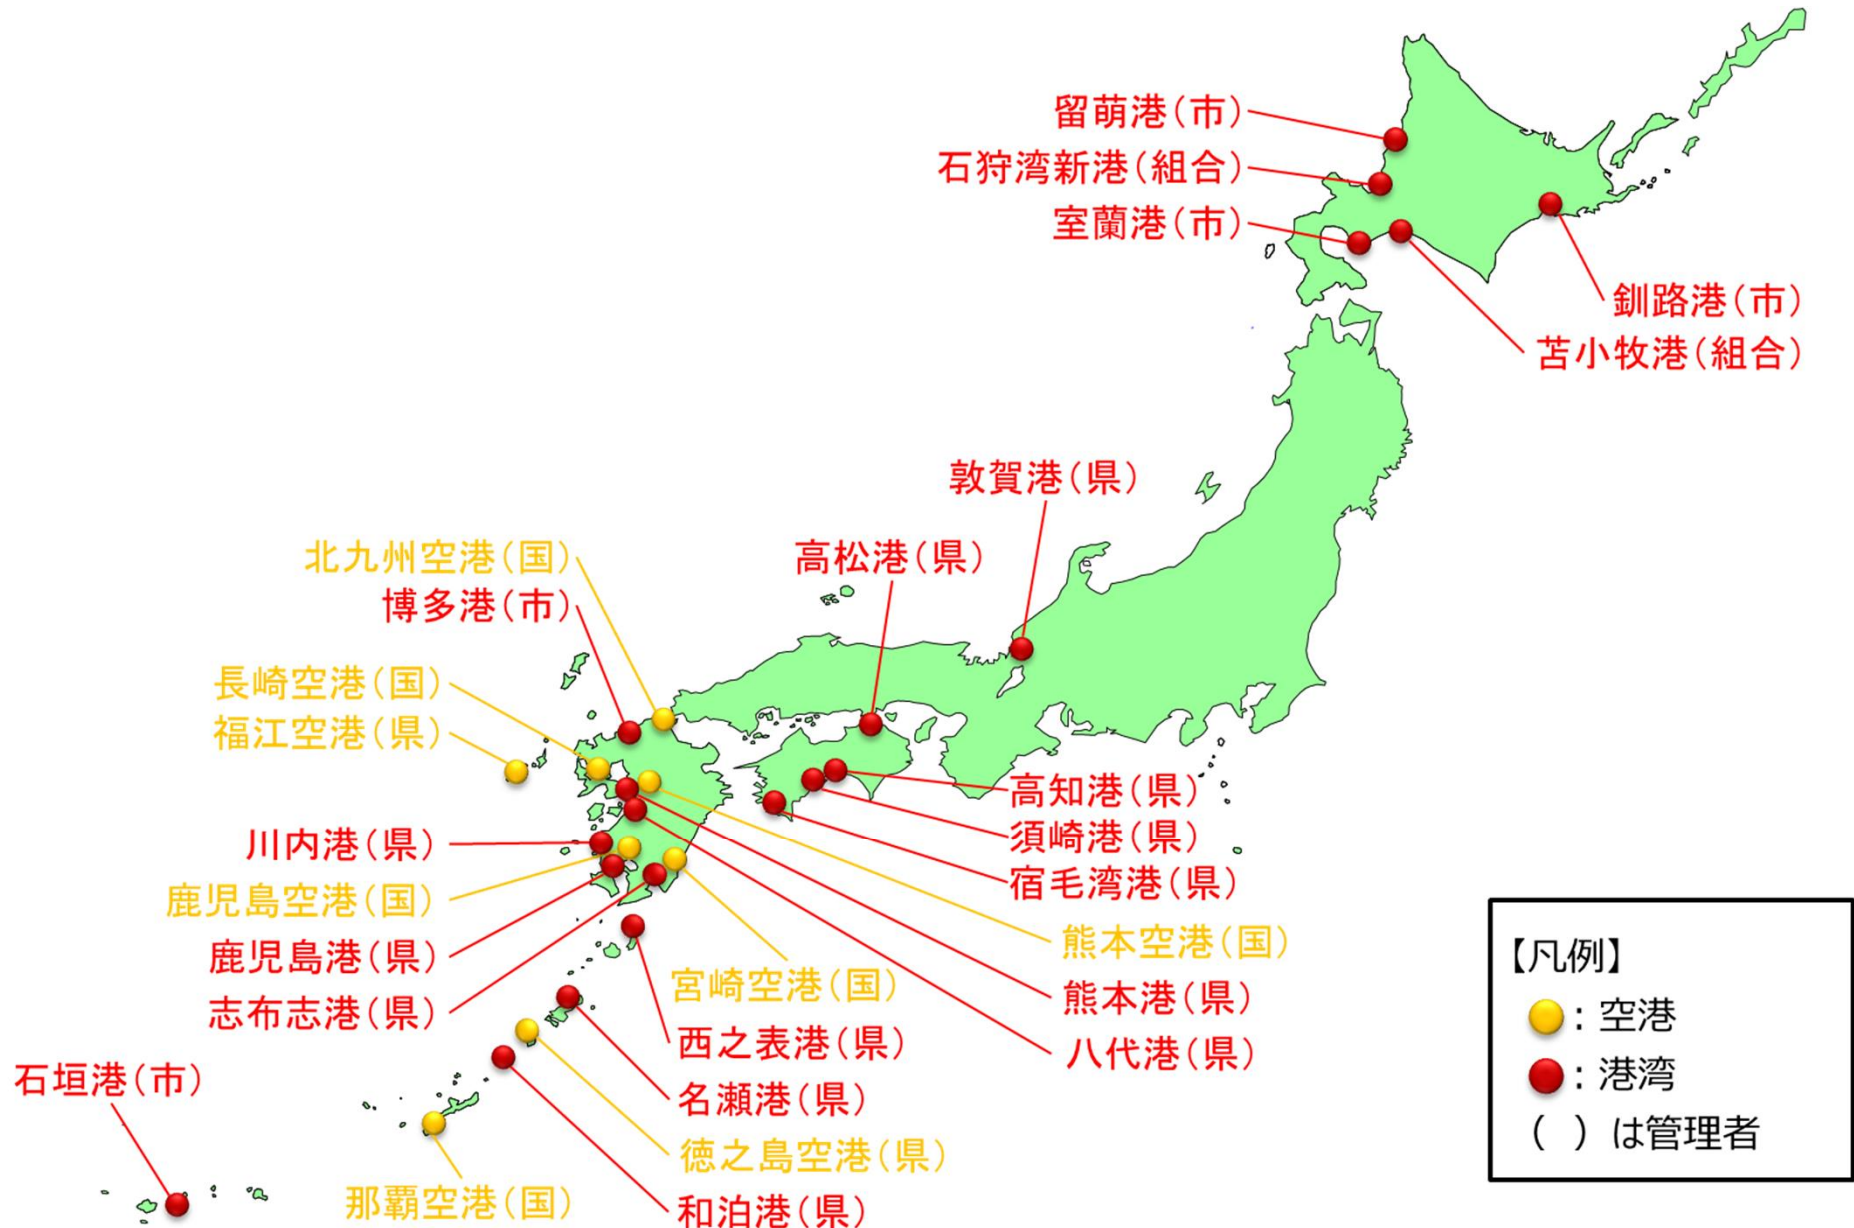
留萌港（市）
石狩湾新港（組合）
室蘭港（市）
釧路港（市）
苫小牧港（組合）
敦賀港（県）
高松港（県）
北九州空港（国）
博多港（市）
長崎空港（国）
福江空港（県）
高知港（県）
須崎港（県）
宿毛湾港（県）
川内港（県）
鹿児島空港（国）
鹿児島港（県）
志布志港（県）
熊本空港（国）
熊本港（県）
八代港（県）
宮崎空港（国）
西之表港（県）
名瀬港（県）
徳之島空港（県）
和泊港（県）
石垣港（市）
那覇空港（国）

【凡例】
：空港
：港湾
（　）は管理者